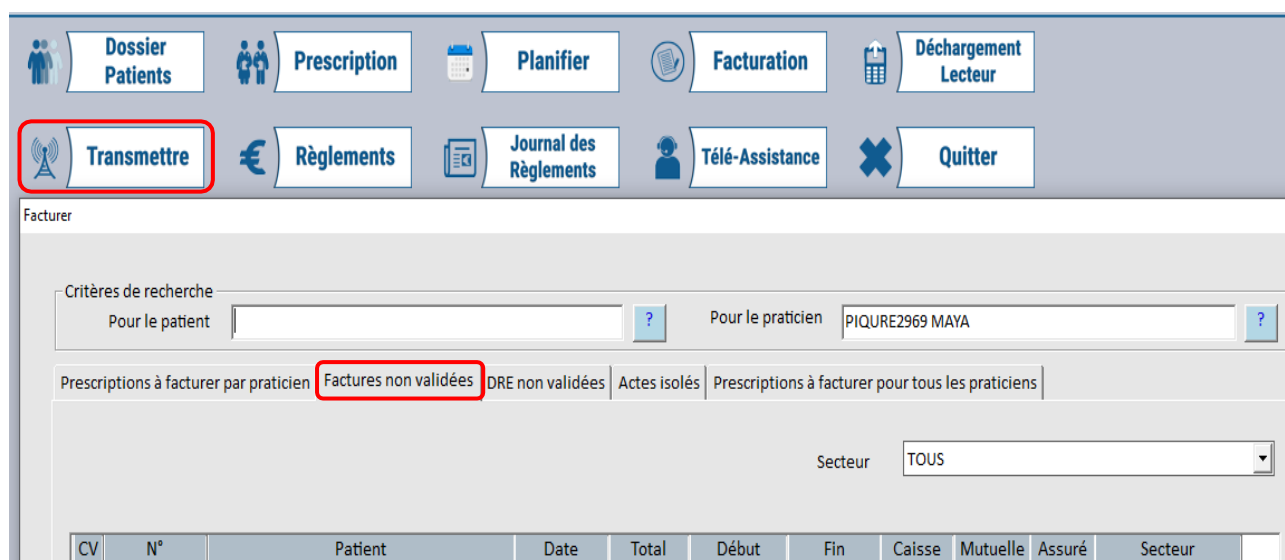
Dossier Patients

Prescription

Planifier

Facturation

Déchargement Lecteur

Transmettre

Règlements

Journal des Règlements

Télé-Assistance

Quitter

Facturer

Critères de recherche

Pour le patient

?

Pour le praticien

PIQURE2969 MAYA

?

Prescriptions à facturer par praticien

Factures non validées

DRE non validées

Actes isolés

Prescriptions à facturer pour tous les praticiens

Secteur

TOUS

| CV | N° | Patient | Date | Total | Début | Fin | Caisse | Mutuelle | Assuré | Secteur |
|---|---|---|---|---|---|---|---|---|---|---|